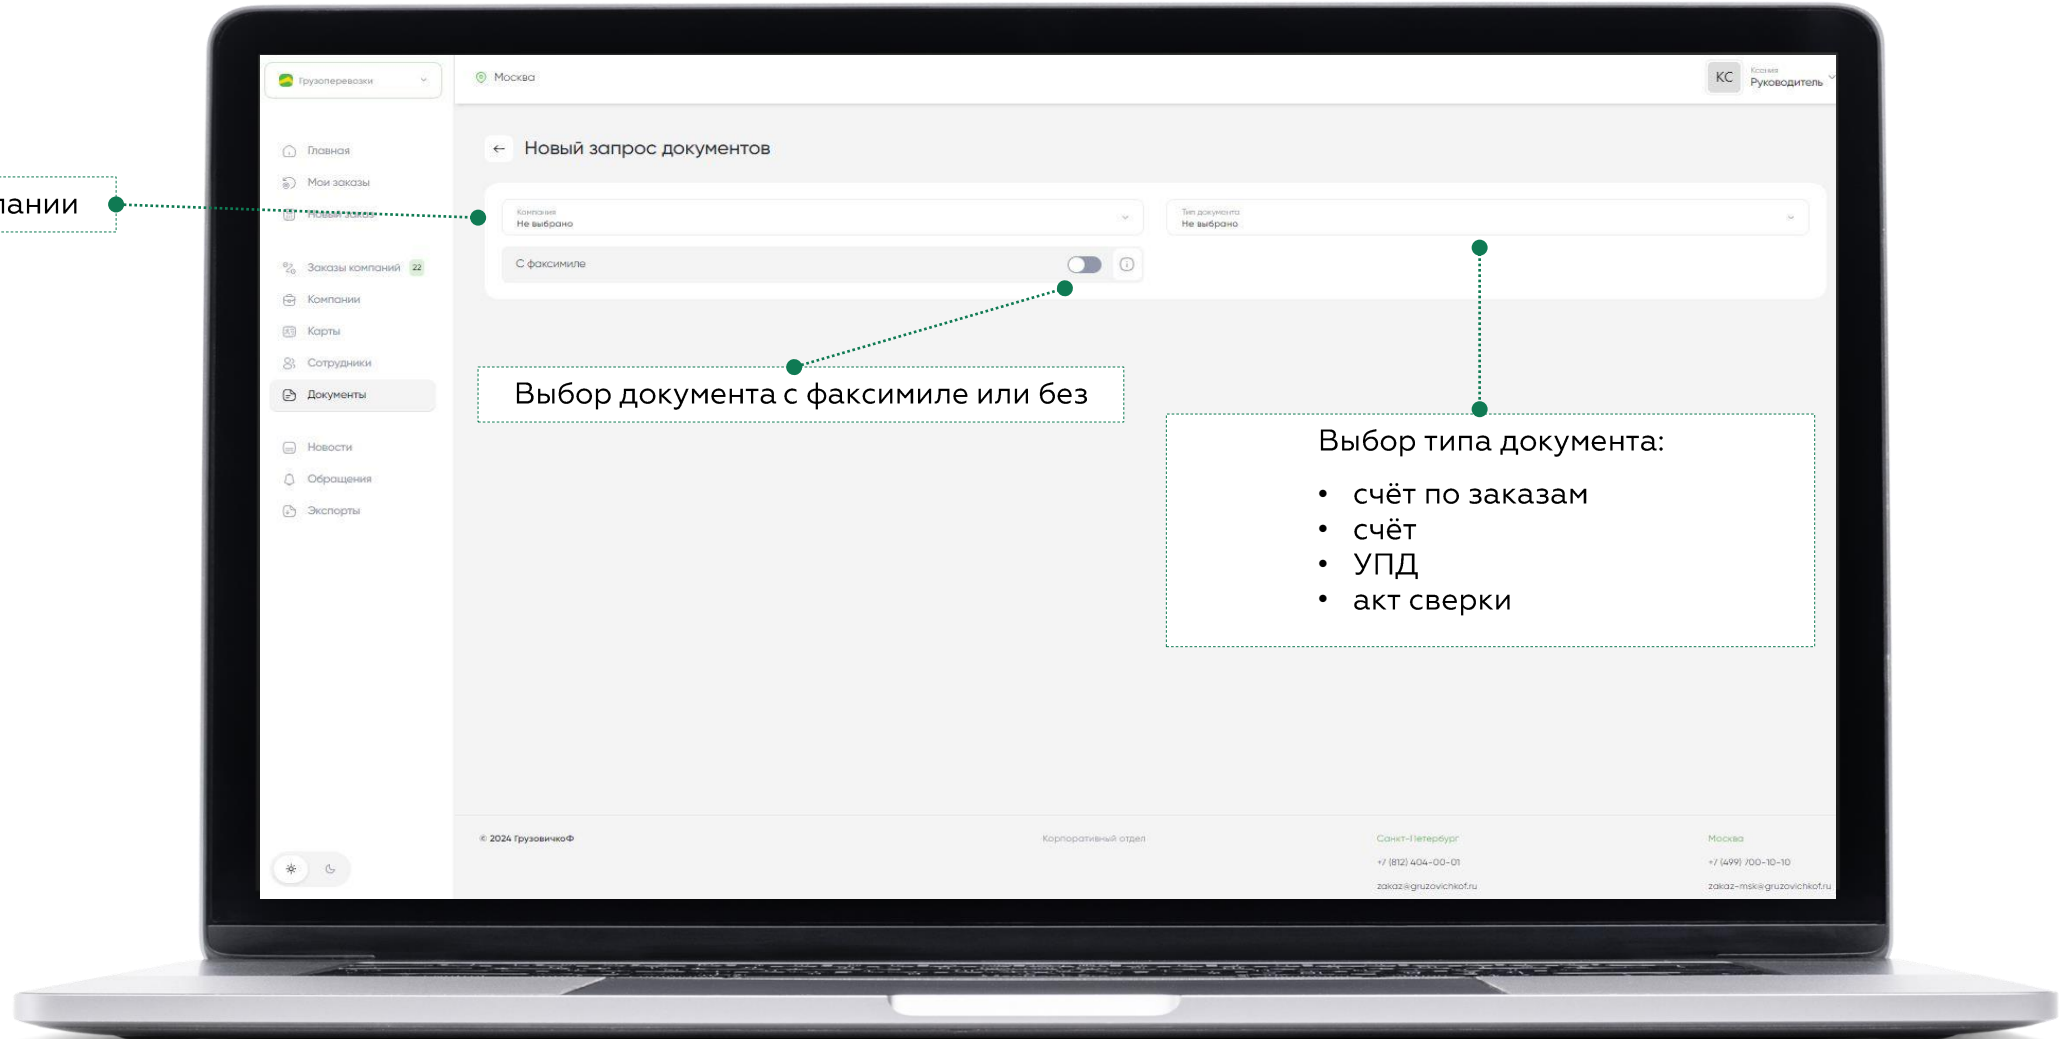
пании

Грузоперевозки

Москва

КС Ксения Руководитель

Главная
Мои заказы
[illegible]
Заказы компаний 22
Компании
Карты
Сотрудники
Документы
Новости
Обращения
Экспорты

← Новый запрос документов

Компания
Не выбрано

Тип документа
Не выбрано

С факсимиле

Выбор документа с факсимиле или без

Выбор типа документа:

• счёт по заказам
• счёт
• УПД
• акт сверки

© 2024 ГрузовичкоФ

Корпоративный отдел

Санкт-Петербург
+7 (812) 404-00-01
zakaz@gruzovichkof.ru

Москва
+7 (499) 700-10-10
zakaz-msk@gruzovichkof.ru